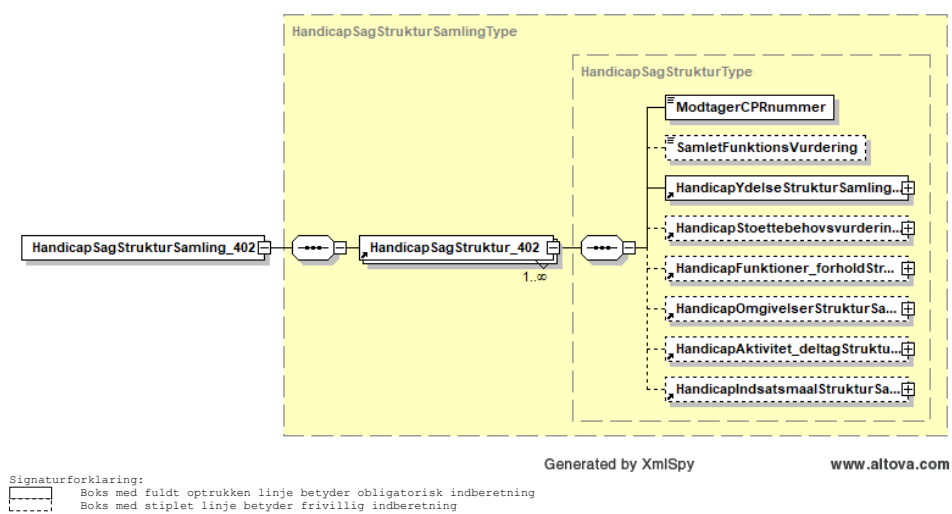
HandicapSagStrukturSamlingType

HandicapSagStrukturType

HandicapSagStrukturSamling_402

HandicapSagStruktur_402

1..∞

ModtagerCPRnummer

SamletFunktionsVurdering

HandicapYdelseStrukturSamling...

HandicapStoettebehovsvurderin...

HandicapFunktioner_forholdStr...

HandicapOmgivelserStrukturSa...

HandicapAktivitet_deltagStruktu...

HandicapIndsatsmaalStrukturSa...

Generated by XmlSpy

www.altova.com

Signaturforklaring:
Boks med fuldt optrukken linje betyder obligatorisk indberetning
Boks med stiplet linje betyder frivillig indberetning